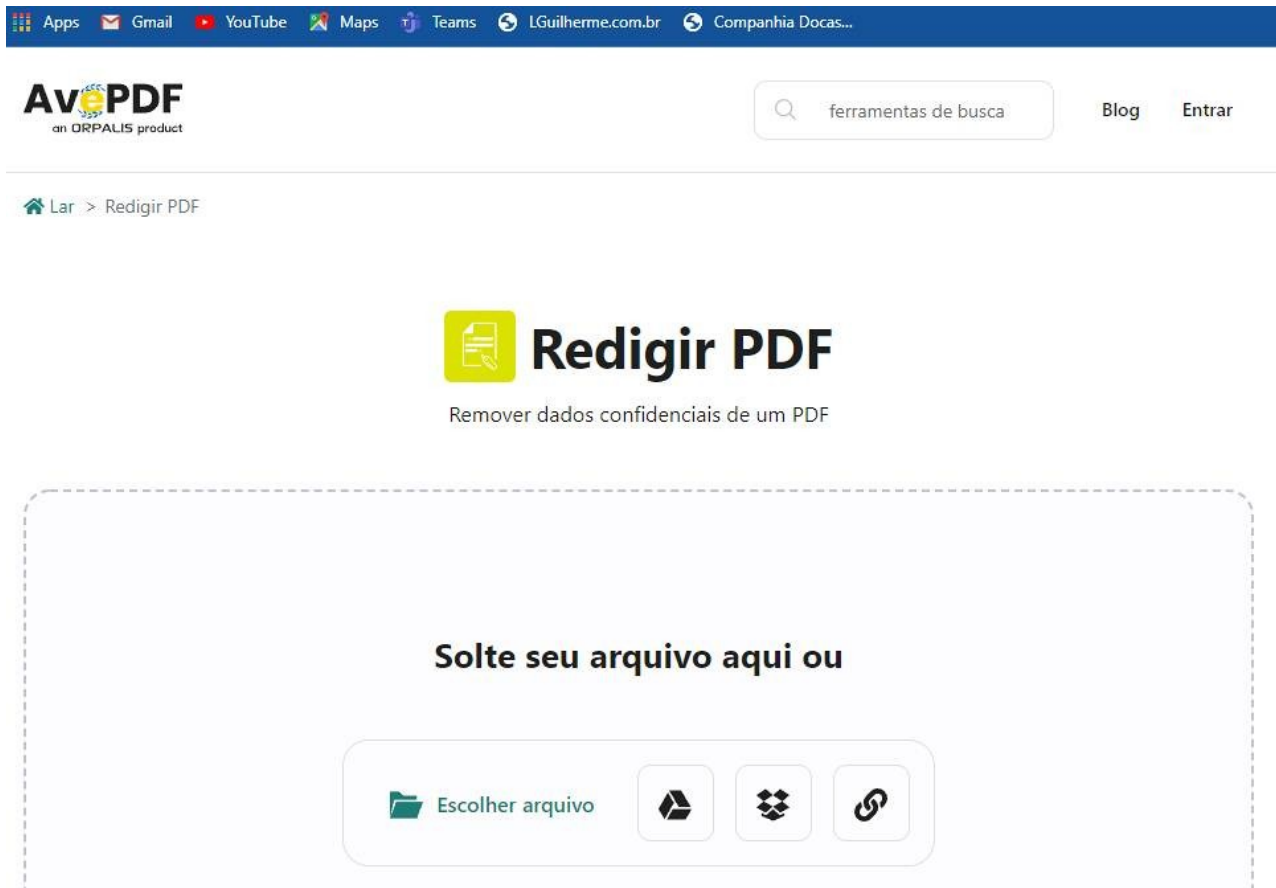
Apps Gmail YouTube Maps Teams LGuilherme.com.br Companhia Docas...

AvePDF
an ORPALIS product

ferramentas de busca

Blog Entrar

Lar > Redigir PDF

Redigir PDF

Remover dados confidenciais de um PDF

Solte seu arquivo aqui ou

Escolher arquivo